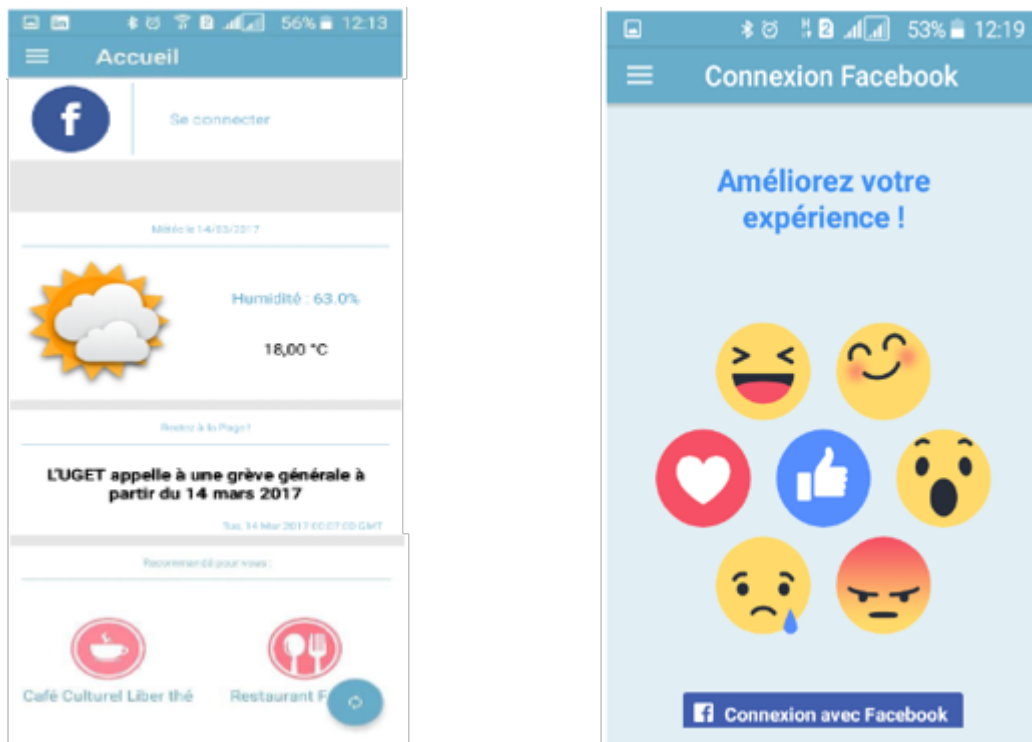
56% 12:13
Accueil
f
Se connecter
Météo le 14/03/2017
Humidité : 63.0%
18,00 °C
Restez à la Page !
L'UGET appelle à une grève générale à partir du 14 mars 2017
Tue, 14 Mar 2017 00:07:00 GMT
Recommandé pour vous :
Café Culturel Liber thé
Restaurant F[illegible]

53% 12:19
Connexion Facebook
Améliorez votre expérience !
Connexion avec Facebook